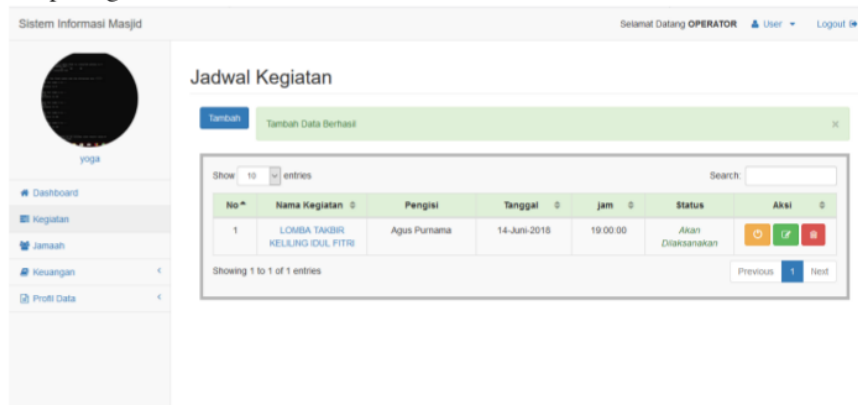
Sistem Informasi Masjid

Selamat Datang OPERATOR User Logout

yoga

Dashboard
Kegiatan
Jamaah
Keuangan
Profil Data

Jadwal Kegiatan

Tambah

Tambah Data Berhasil

×

Show 10 entries

Search:

| No | Nama Kegiatan | Pengisi | Tanggal | jam | Status | Aksi |
|---|---|---|---|---|---|---|
| 1 | LOMBA TAKBIR KELILING IDUL FITRI | Agus Purnama | 14-Juni-2018 | 19:00:00 | Akan Dilaksanakan | |

Showing 1 to 1 of 1 entries

Previous 1 Next